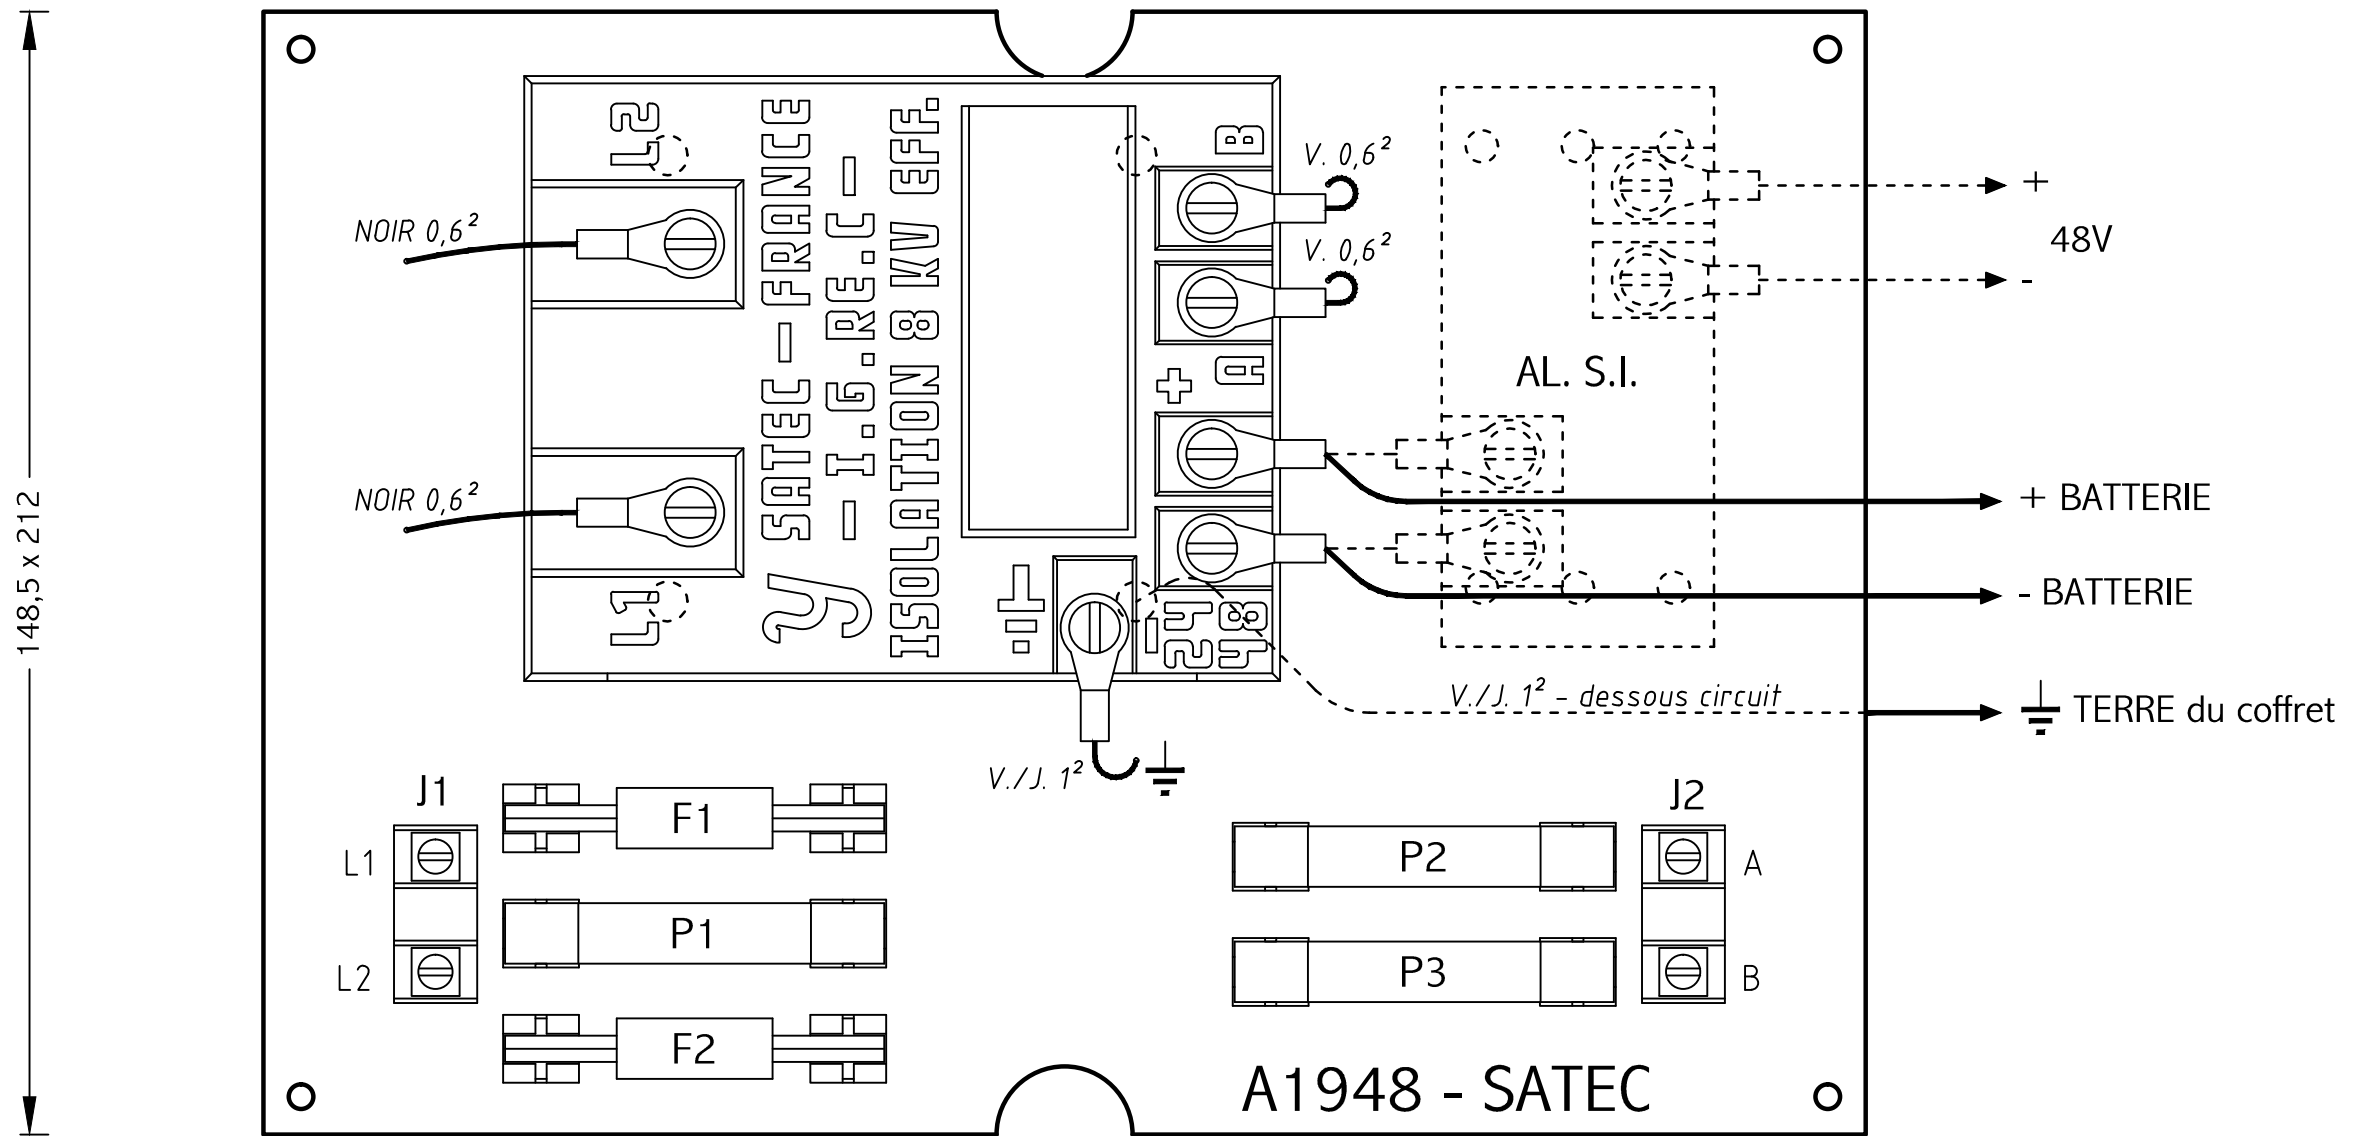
148,5 x 212

L2

NOIR 0,6²

NOIR 0,6²

L1

SATEC - FRANCE
- I.G.RE.C -
ISOLATION 8 KV EFF.

B
V. 0,6²
V. 0,6²
+
A

48
12
-

+
48V
-

AL. S.I.

+ BATTERIE

- BATTERIE

V./J. 1² - dessous circuit

TERRE du coffret

V./J. 1²

J1
L1
L2

F1
P1
F2

P2
P3

J2
A
B

A1948 - SATEC